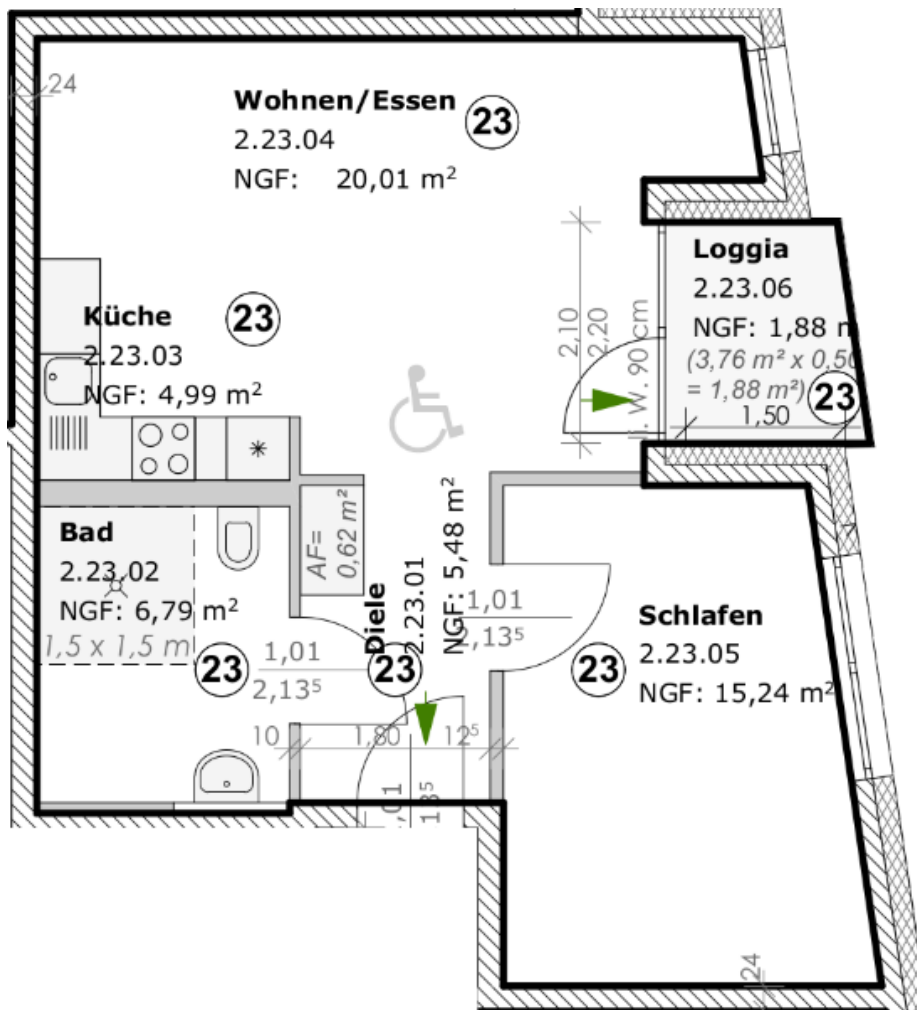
24

Wohnen/Essen
2.23.04
NGF: 20,01 m²
23

Küche
2.23.03
NGF: 4,99 m²
23

2,10
2,20
l. W. 90 cm

Loggia
2.23.06
NGF: 1,88 m
(3,76 m² x 0,50
= 1,88 m²)
1,50
23

AF=
0,62 m²

Diele
2.23.01
NGF: 5,48 m²
1,01
2,13⁵
23

Bad
2.23.02
NGF: 6,79 m²
1,5 x 1,5 m
23
1,01
2,13⁵

Schlafen
2.23.05
NGF: 15,24 m²
23

10
1,80
12⁵
1,01
1,35

24